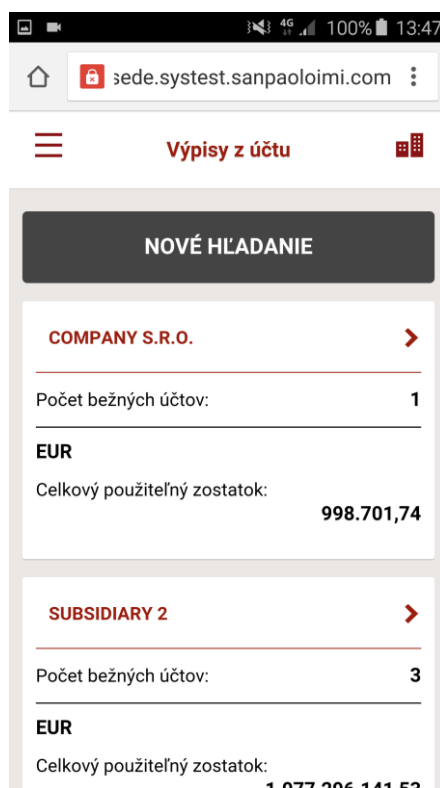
4G 100% 13:47

sede.systest.sanpaoloimi.com

Výpisy z účtu

NOVÉ HĽADANIE

COMPANY S.R.O.

Počet bežných účtov: 1

EUR

Celkový použiteľný zostatok:
998.701,74

SUBSIDIARY 2

Počet bežných účtov: 3

EUR

Celkový použiteľný zostatok:
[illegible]